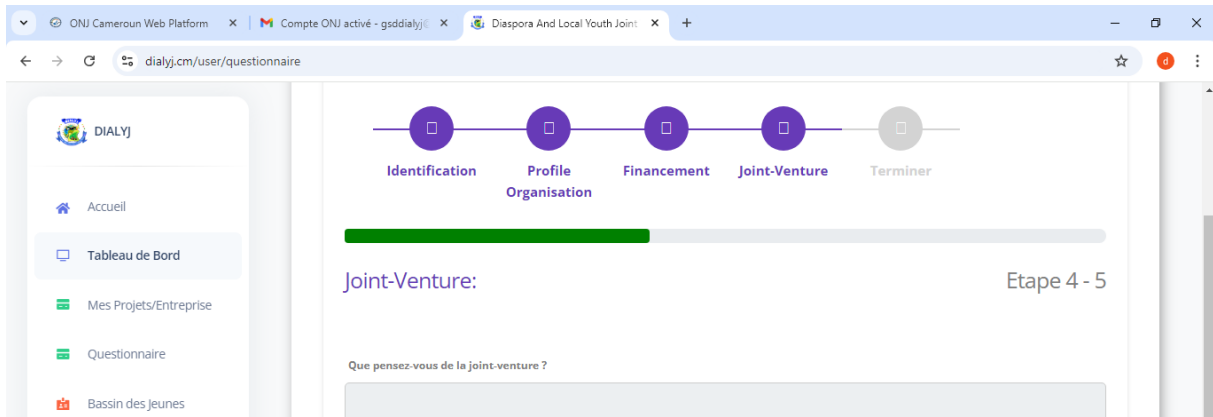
ONJ Cameroun Web Platform
Compte ONJ activé - gsddialyj@
Diaspora And Local Youth Joint
dialyj.cm/user/questionnaire

DIALYJ
Accueil
Tableau de Bord
Mes Projets/Entreprise
Questionnaire
Bassin des Jeunes

Identification
Profile Organisation
Financement
Joint-Venture
Terminer

Joint-Venture:
Etape 4 - 5

Que pensez-vous de la joint-venture ?